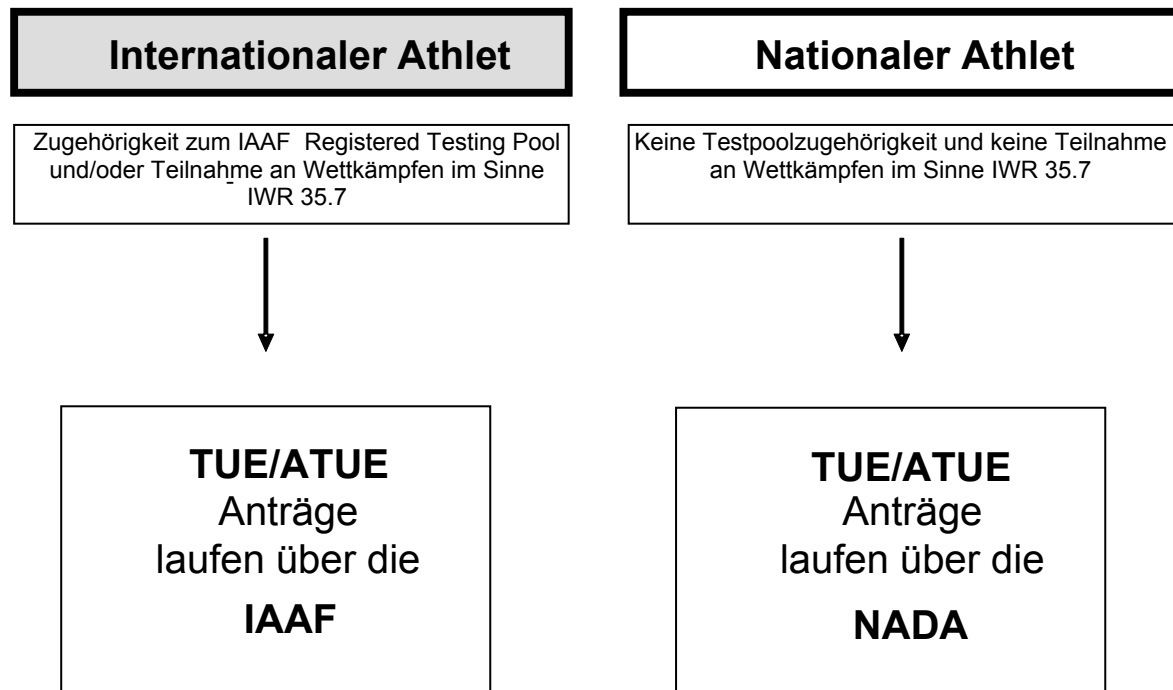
Internationaler Athlet

Zugehörigkeit zum IAAF Registered Testing Pool und/oder Teilnahme an Wettkämpfen im Sinne IWR 35.7

TUE/ATUE
Anträge
laufen über die
IAAF

Nationaler Athlet

Keine Testpoolzugehörigkeit und keine Teilnahme an Wettkämpfen im Sinne IWR 35.7

TUE/ATUE
Anträge
laufen über die
NADA